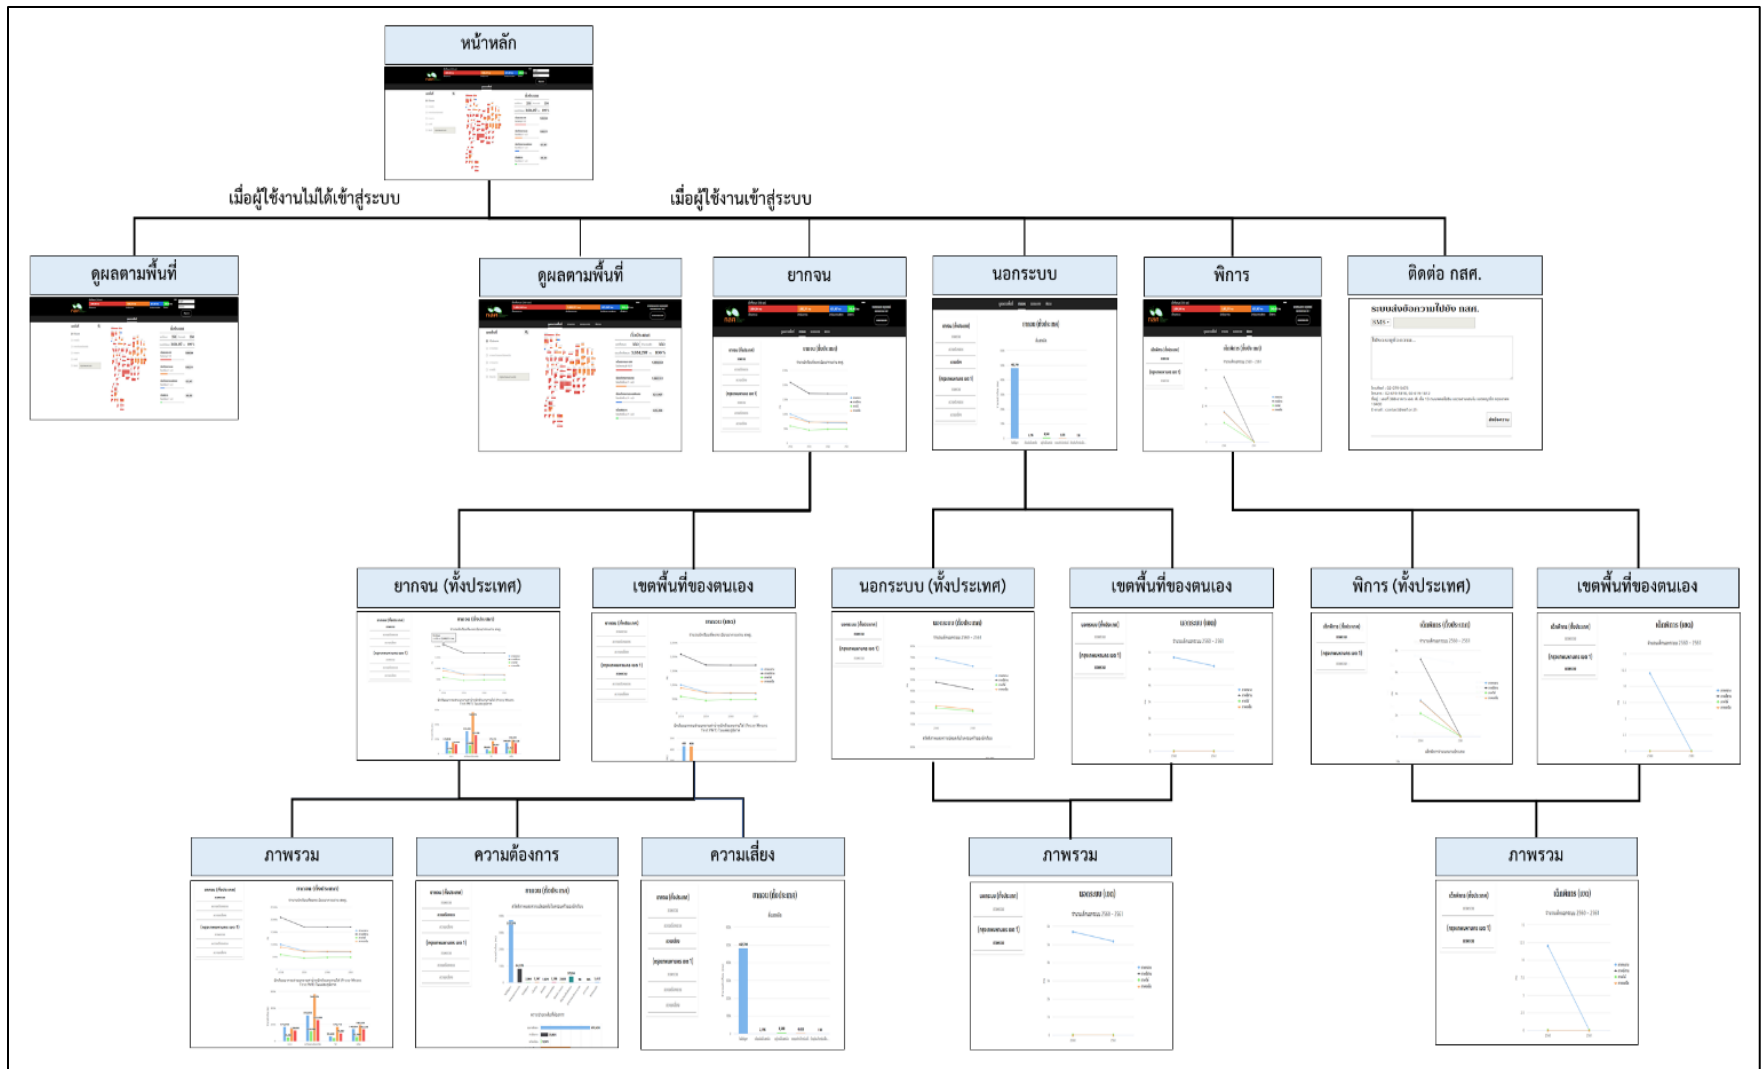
หน้าหลัก

เมื่อผู้ใช้งานไม่ได้เข้าสู่ระบบ

เมื่อผู้ใช้งานเข้าสู่ระบบ

ดูผลตามพื้นที่

ดูผลตามพื้นที่

ยากจน

นอกระบบ

พิการ

ติดต่อ กสศ.

ระบบส่งข้อความไปยัง กสศ.

ยากจน (ทั้งประเทศ)

เขตพื้นที่ของตนเอง

นอกระบบ (ทั้งประเทศ)

เขตพื้นที่ของตนเอง

พิการ (ทั้งประเทศ)

เขตพื้นที่ของตนเอง

ภาพรวม

ความต้องการ

ความเสี่ยง

ภาพรวม

ภาพรวม